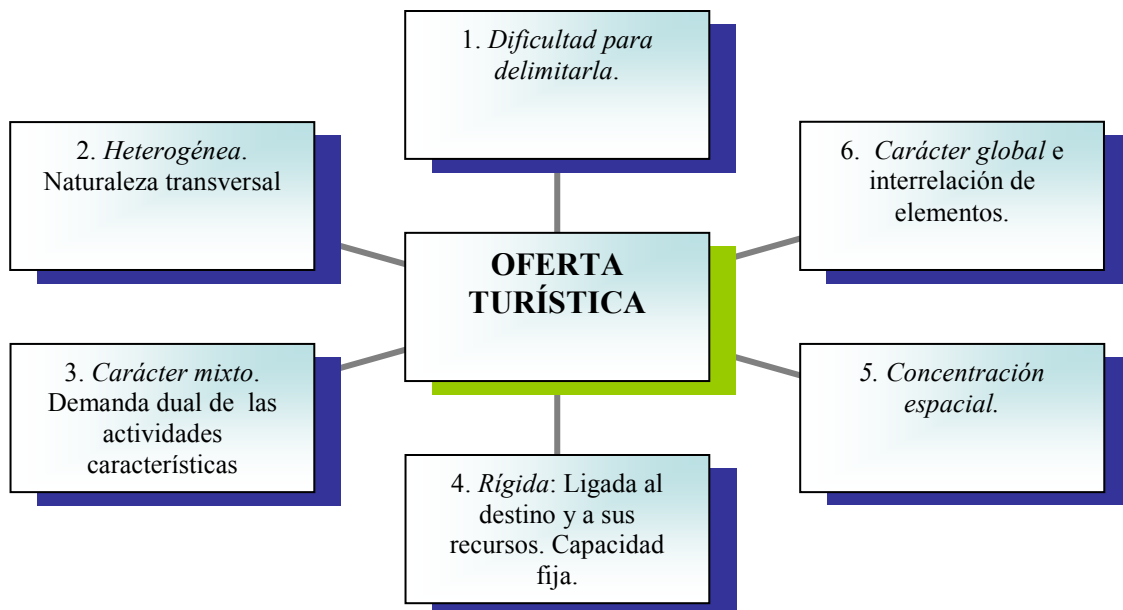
1. Dificultad para delimitarla.

2. Heterogénea. Naturaleza transversal

6. Carácter global e interrelación de elementos.

OFERTA TURÍSTICA

3. Carácter mixto. Demanda dual de las actividades características

5. Concentración espacial.

4. Rígida: Ligada al destino y a sus recursos. Capacidad fija.